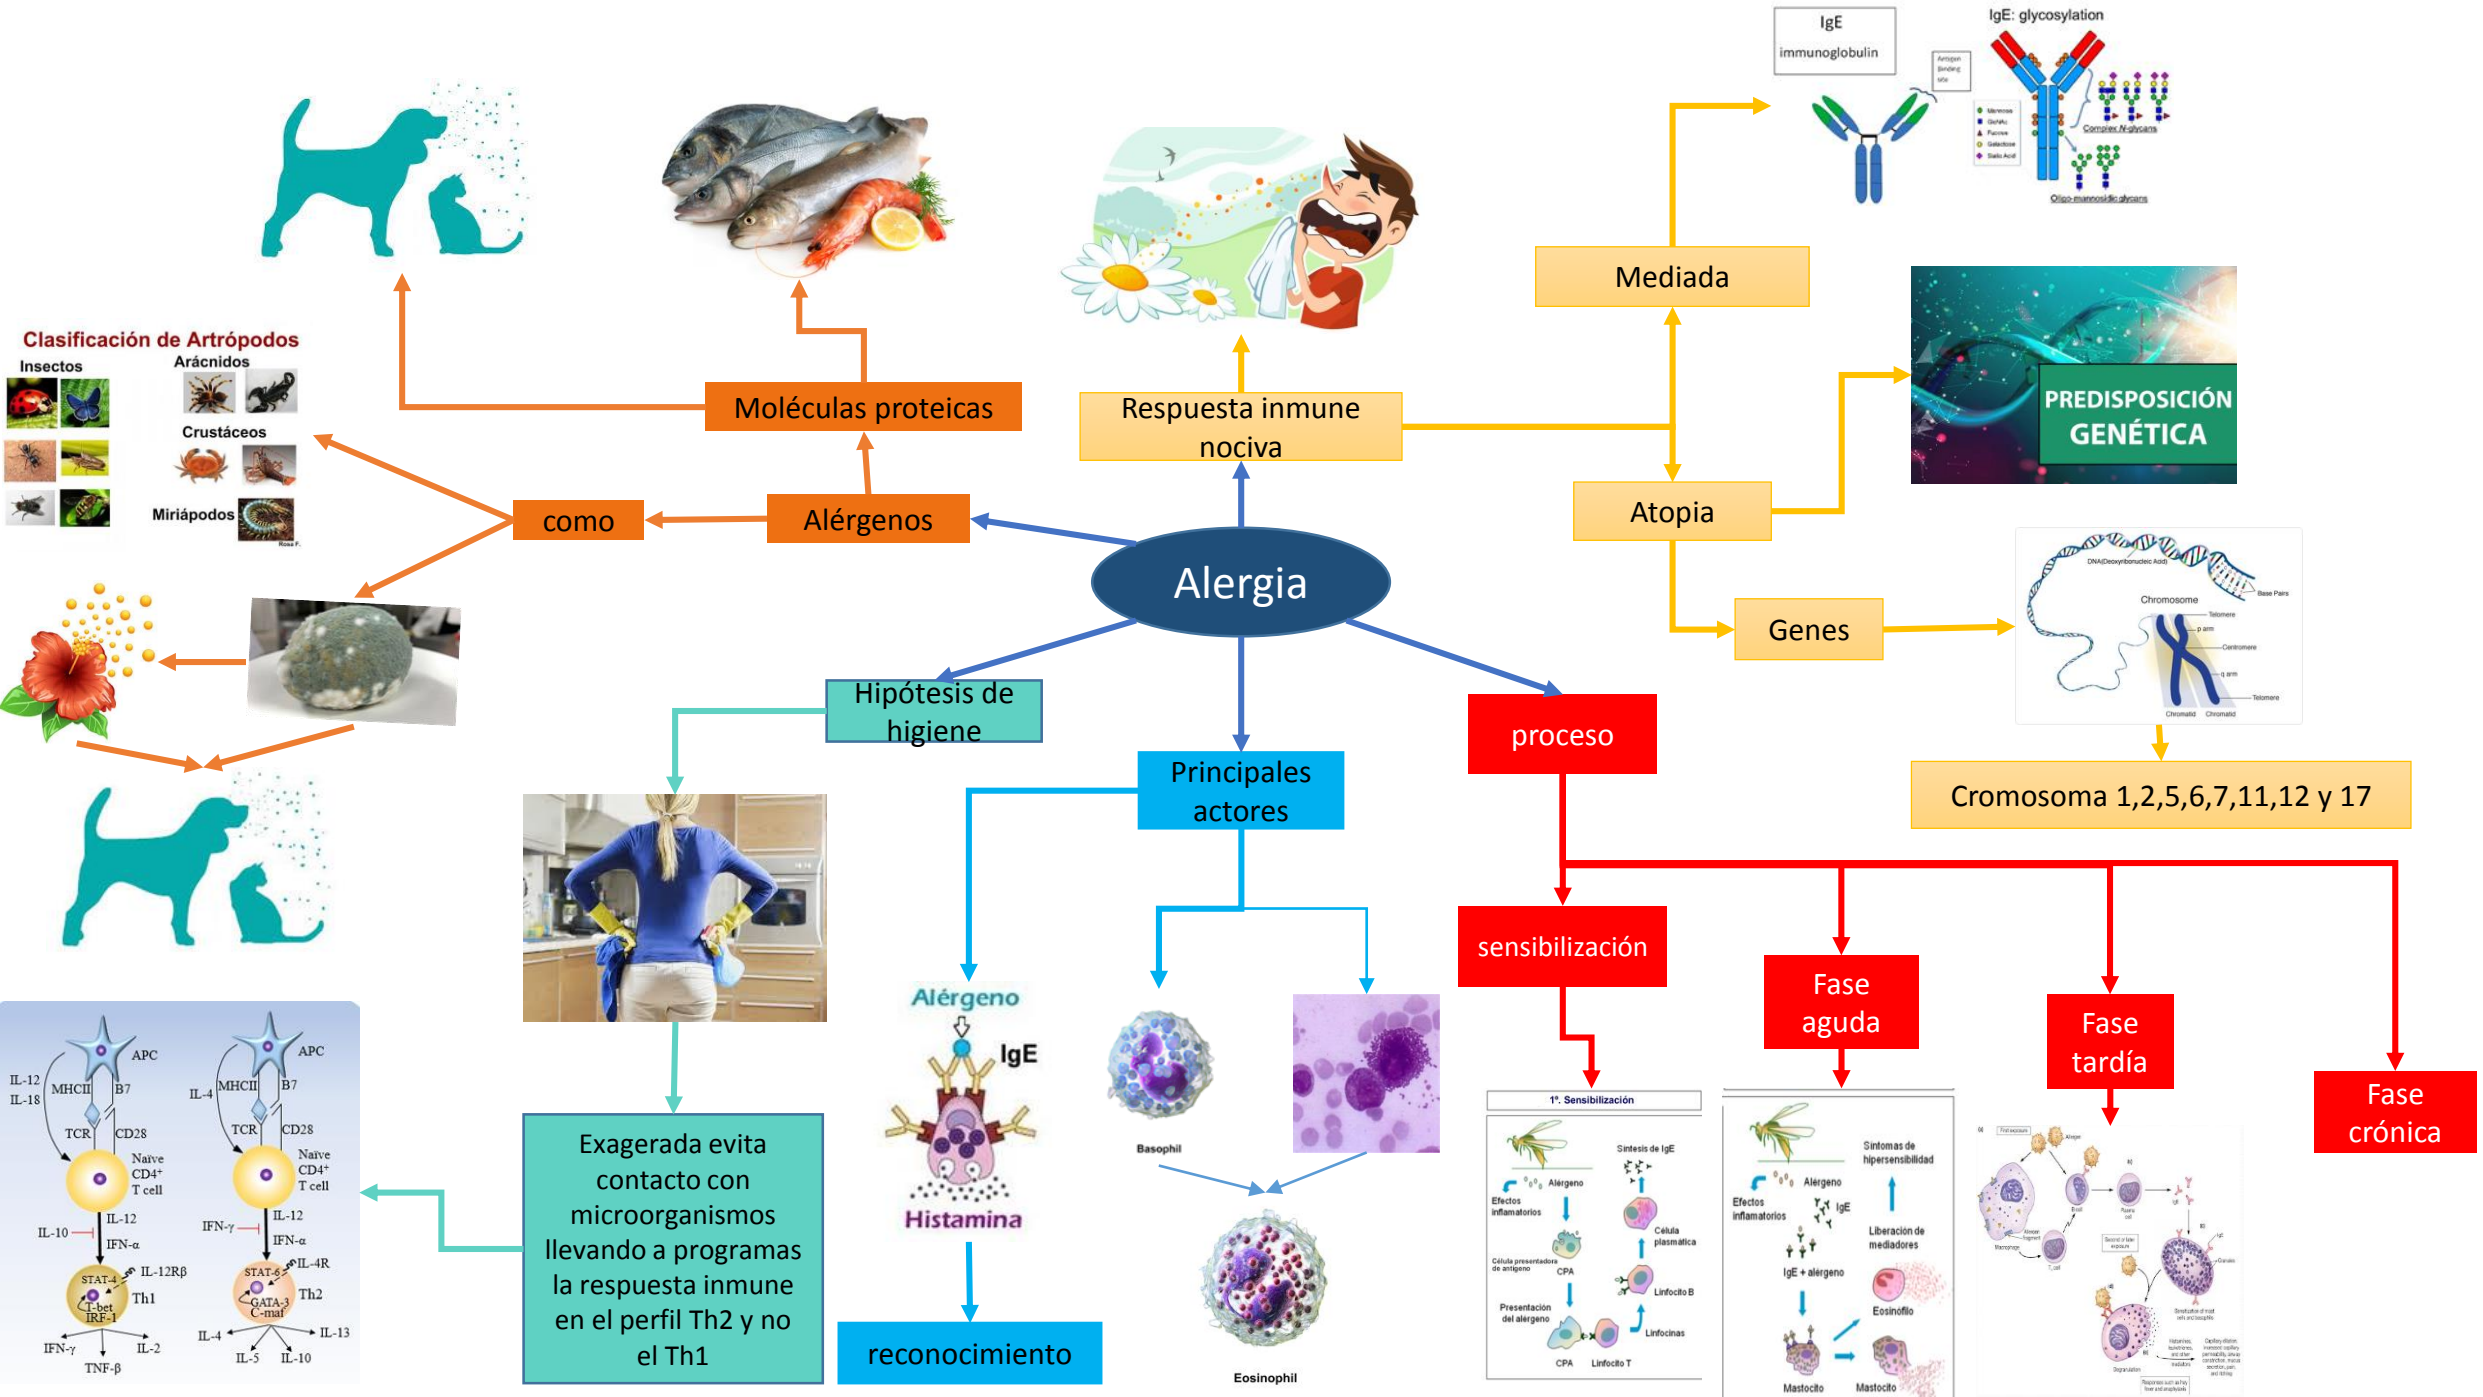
IgE
immunoglobulin

IgE: glycosylation

Complex N-glycans

Oligo-mannosidic glycans

Mediada

PREDISPOSICIÓN GENÉTICA

Clasificación de Artrópodos
Insectos
Arácnidos
Crustáceos
Miriápodos

Moléculas proteicas

Respuesta inmune nociva

como

Alérgenos

Atopia

Alergia

Genes

Chromosome

Hipótesis de higiene

Principales actores

proceso

Cromosoma 1,2,5,6,7,11,12 y 17

sensibilización

Fase aguda

Fase tardía

Fase crónica

Alérgeno

IgE

Histamina

Basophil

Eosinophil

reconocimiento

Exagerada evita contacto con microorganismos llevando a programas la respuesta inmune en el perfil Th2 y no el Th1

APC
IL-12
IL-18
MHCII
B7
TCR
CD28
Naïve CD4+ T cell
IL-12
IL-10
IFN-α
STAT-4
IL-12Rβ
T-bet
IRF-1
Th1
IFN-γ
IL-2
TNF-β

APC
IL-4
MHCII
B7
TCR
CD28
Naïve CD4+ T cell
IFN-γ
IL-12
IFN-α
STAT-6
IL-4R
GATA-3
C-maf
Th2
IL-4
IL-13
IL-5
IL-10

1º. Sensibilización
Síntesis de IgE
Alergeno
Efectos inflamatorios
Célula plasmática
Célula presentadora de antígeno
CPA
Linfocito B
Presentación del alergeno
Linfocinas
CPA
Linfocito T

Síntomas de hipersensibilidad
Alergeno
Efectos inflamatorios
IgE
Liberación de mediadores
IgE + alergeno
Eosinófilo
Mastocito
Mastocito